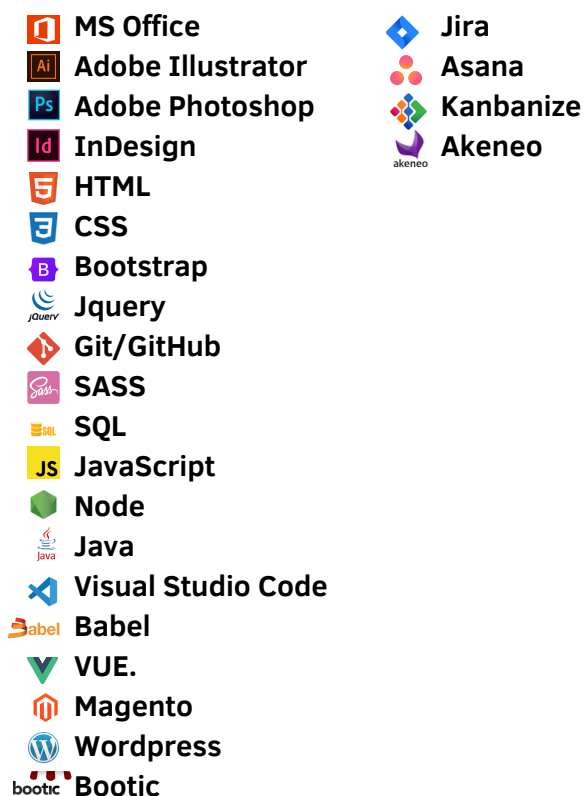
Ai Adobe Illustrator
Ps Adobe Photoshop
Id InDesign
HTML
CSS
B Bootstrap
jQuery Jquery
Git/GitHub
Sass SASS
SQL SQL
JS JavaScript
Node
Java Java
Visual Studio Code
Babel Babel
VUE.
Magento
Wordpress
bootic Bootic

Jira
Asana
Kanbanize
akeneo Akeneo